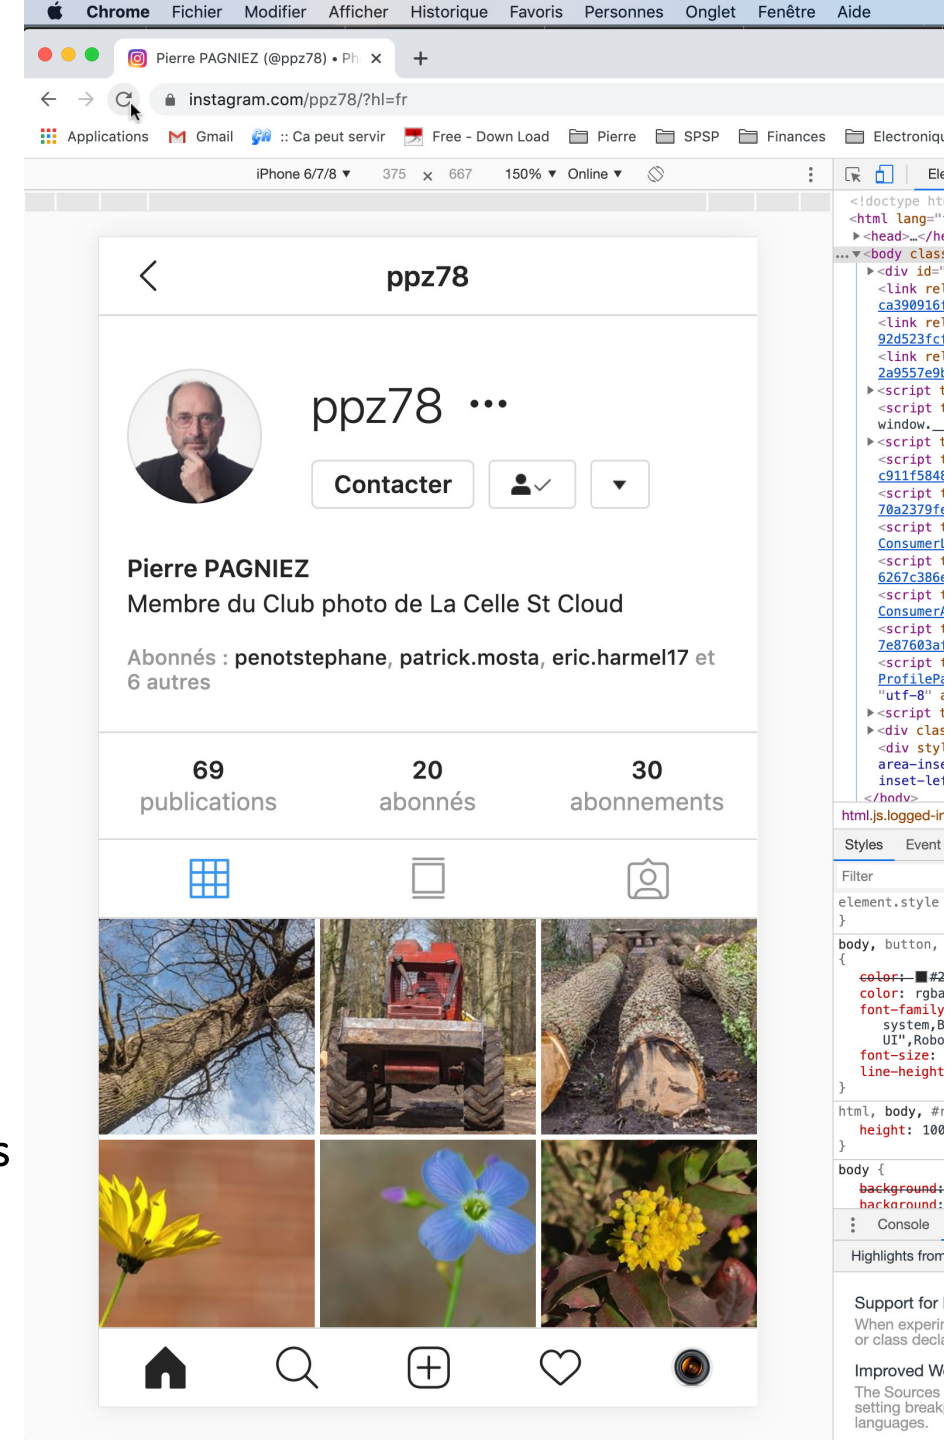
Chrome Fichier Modifier Afficher Historique Favoris Personnes Onglet Fenêtre Aide

Pierre PAGNIEZ (@ppz78) • Ph ×

instagram.com/ppz78/?hl=fr

Applications Gmail :: Ca peut servir Free - Down Load Pierre SPSP Finances Electroniq

iPhone 6/7/8 ▾ 375 × 667 150% ▾ Online ▾

ppz78

ppz78 •••

Contacter

Pierre PAGNIEZ
Membre du Club photo de La Celle St Cloud

Abonnés : penotstephane, patrick.mosta, eric.harmel17 et 6 autres

69 publications
20 abonnés
30 abonnements

<!doctype ht
<html lang="
▸<head>…</he
… ▾<body class
▸<div id="
<link re
ca390916
<link re
92d523fc
<link re
2a9557e9
▸<script
<script
window._
▸<script
<script
c911f584
<script
70a2379f
<script
Consumer
<script
6267c386
<script
Consumer
<script
7e87603a
<script
ProfileP
"utf-8"
▸<script
▸<div clas
<div sty
area-ins
inset-le
</body>
html.js.logged-i
Styles Event
Filter
element.style
}
body, button,
{
color: ■#
color: rgba
font-family
system,B
UI",Robo
font-size:
line-height
}
html, body, #
height: 100
}
body {
background:
background:
Console
Highlights from
Support for
When experi
or class decl
Improved W
The Sources
setting break
languages.